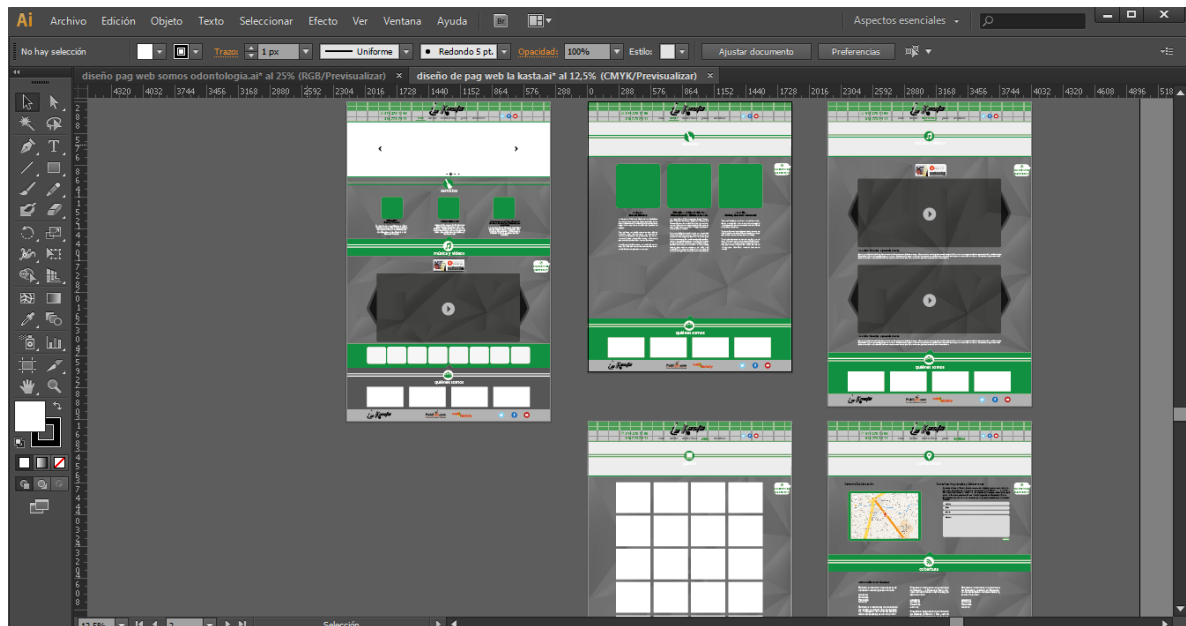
Ai Archivo Edición Objeto Texto Seleccionar Efecto Ver Ventana Ayuda Br

Aspectos esenciales

No hay selección Trazo: 1 px Uniforme Redondo 5 pt. Opacidad: 100% Estilo: Ajustar documento Preferencias

diseño pag web somos odontologia.ai* al 25% (RGB/Previsualizar) × diseño de pag web la kasta.ai* al 12,5% (CMYK/Previsualizar) ×

4320 4032 3744 3456 3168 2880 2592 2304 2016 1728 1440 1152 864 576 288 0 288 576 864 1152 1440 1728 2016 2304 2592 2880 3168 3456 3744 4032 4320 4608 4896 518

servicios

música y videos

quiénes somos

quiénes somos

quiénes somos

cobertura

12,5% Selección